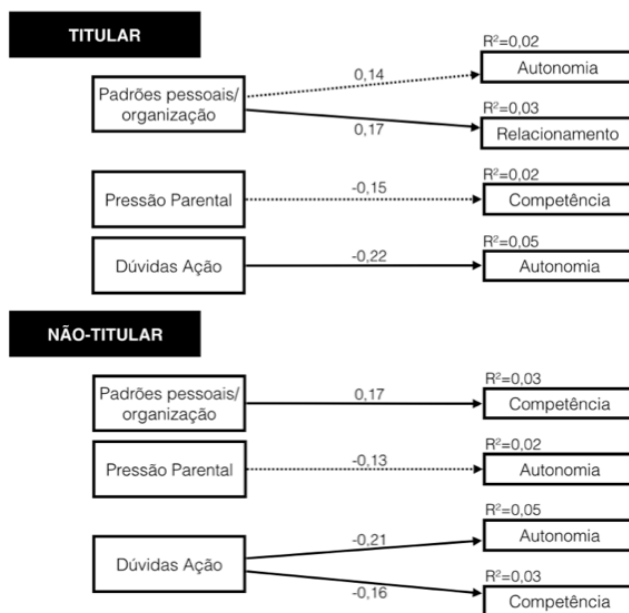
TITULAR

Padrões pessoais/ organização

0,14

$R^2=0,02$
Autonomia

0,17

$R^2=0,03$
Relacionamento

Pressão Parental

-0,15

$R^2=0,02$
Competência

Dúvidas Ação

-0,22

$R^2=0,05$
Autonomia

NÃO-TITULAR

Padrões pessoais/ organização

0,17

$R^2=0,03$
Competência

Pressão Parental

-0,13

$R^2=0,02$
Autonomia

Dúvidas Ação

-0,21

$R^2=0,05$
Autonomia

-0,16

$R^2=0,03$
Competência